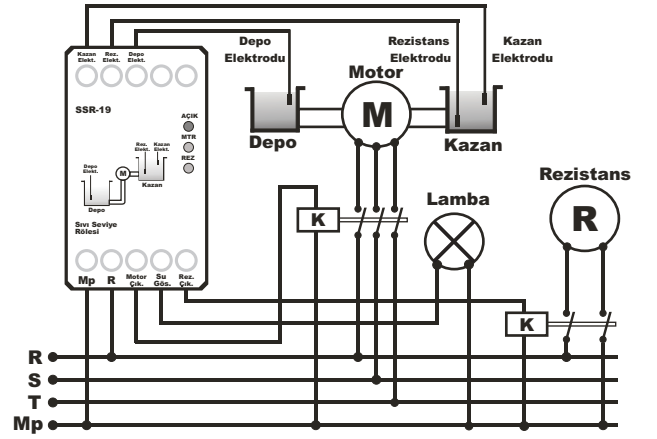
Kazan Elekt.
Rez. Elekt.
Depo Elekt.

SSR-19

AÇIK
MTR
REZ

Rez. Elekt.
Kazan Elekt.
Depo Elekt.
M
Kazan
Depo

Sıvı Seviye Rölesi

Mp
R
Motor Çık.
Su Gös.
Rez. Çık.

Depo Elektrodu
Motor
M
Rezistans Elektrodu
Kazan Elektrodu
Depo
Kazan

Rezistans
R
Lamba
K
K

R
S
T
Mp